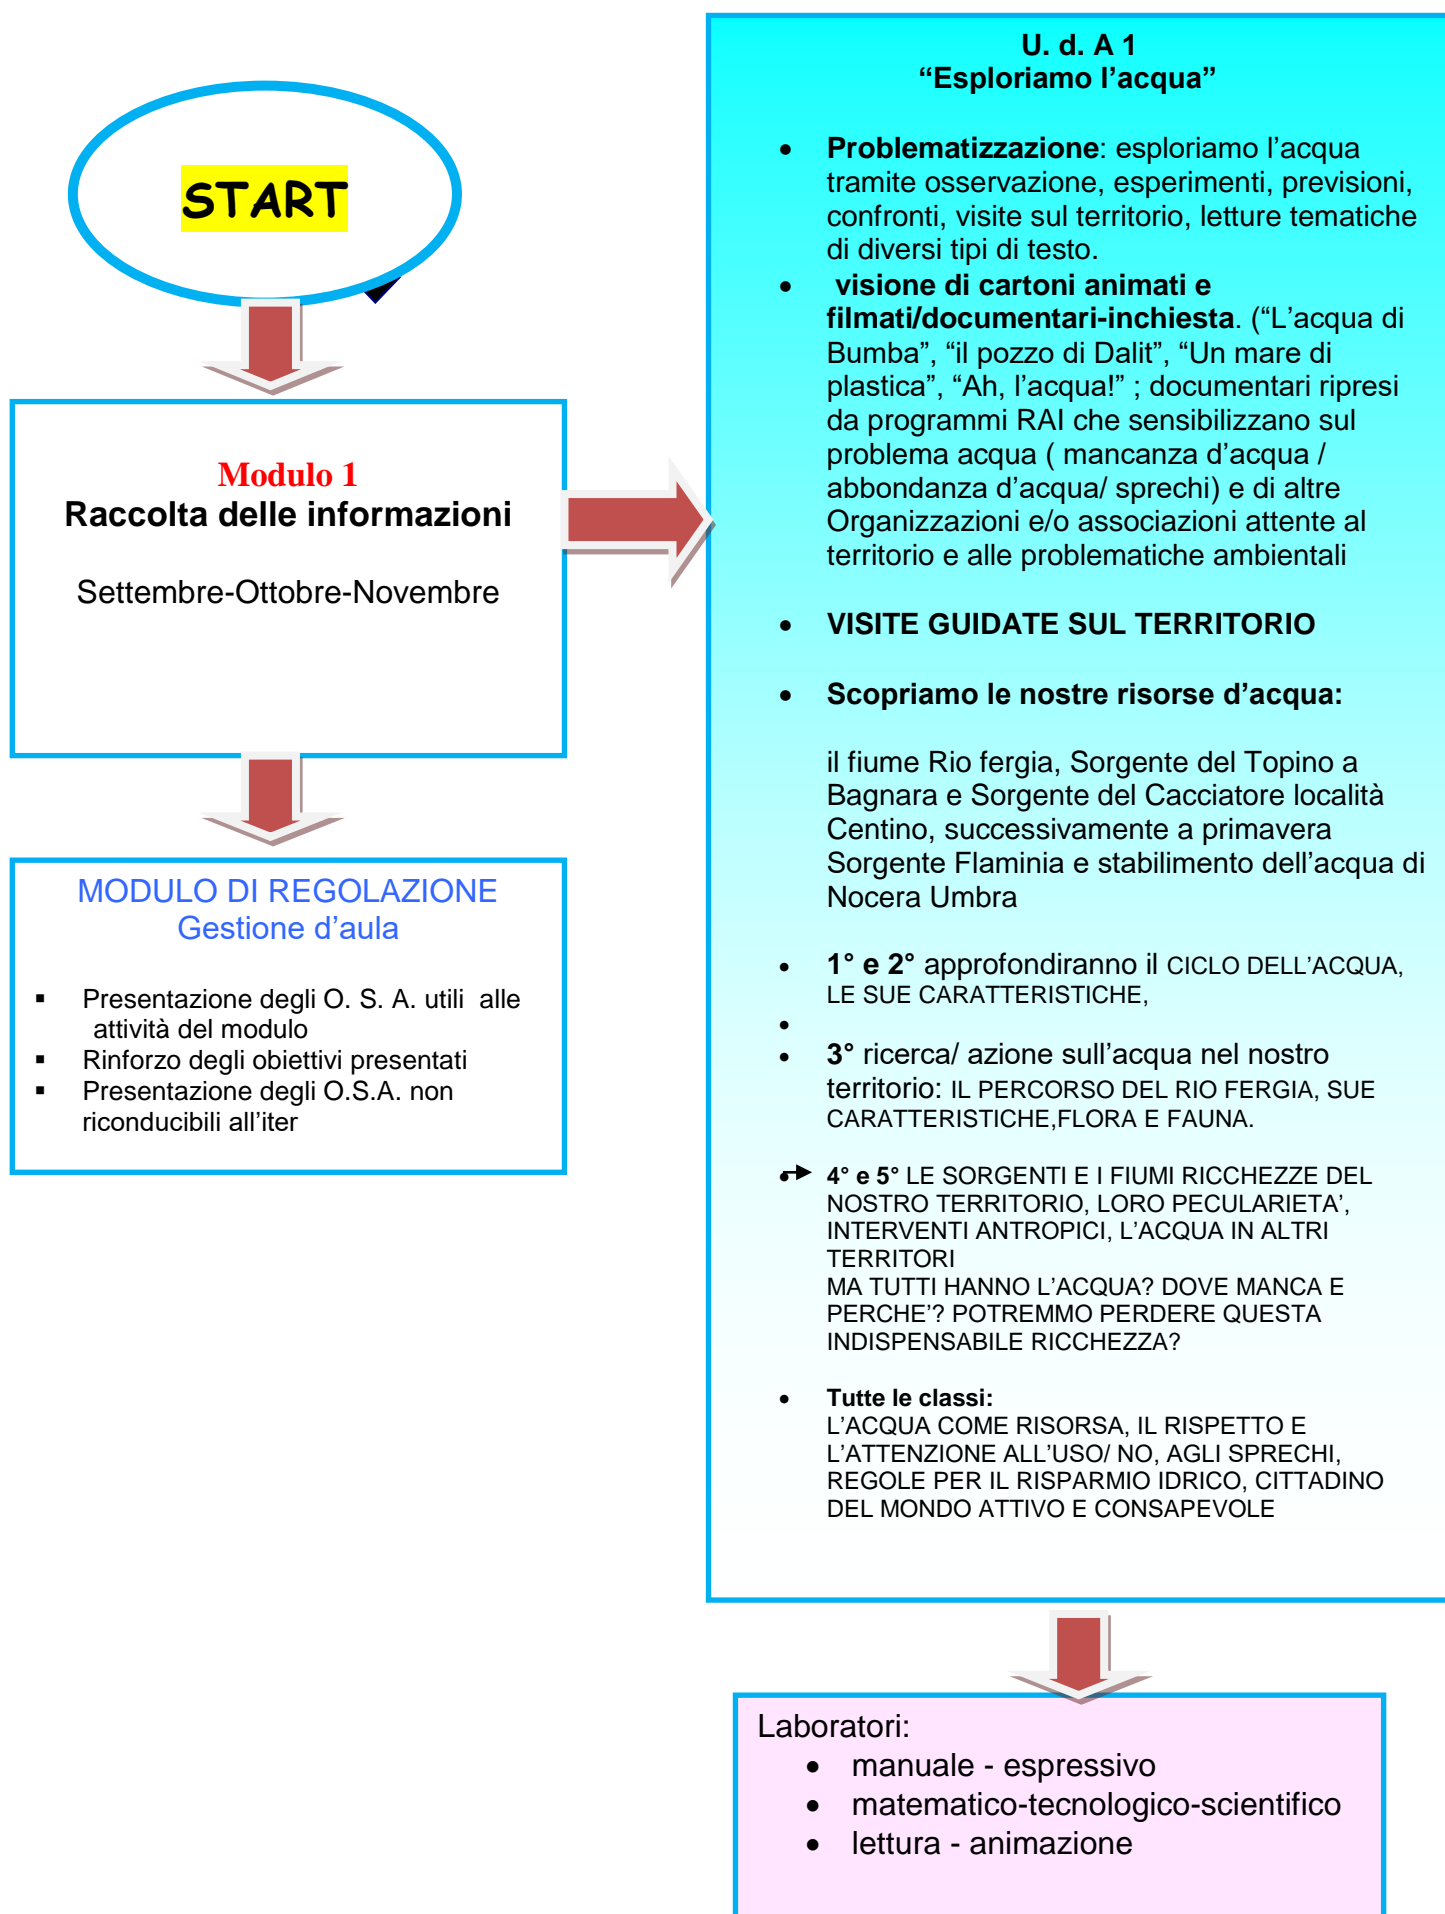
START

Modulo 1
Raccolta delle informazioni

Settembre-Ottobre-Novembre

MODULO DI REGOLAZIONE
Gestione d’aula

- Presentazione degli O. S. A. utili alle attività del modulo
- Rinforzo degli obiettivi presentati
- Presentazione degli O.S.A. non riconducibili all’iter

U. d. A 1
“Esploriamo l’acqua”

- **Problematizzazione**: esploriamo l’acqua tramite osservazione, esperimenti, previsioni, confronti, visite sul territorio, letture tematiche di diversi tipi di testo.
- **visione di cartoni animati e filmati/documentari-inchiesta**. (“L’acqua di Bumba”, “il pozzo di Dalit”, “Un mare di plastica”, “Ah, l’acqua!” ; documentari ripresi da programmi RAI che sensibilizzano sul problema acqua ( mancanza d’acqua / abbondanza d’acqua/ sprechi) e di altre Organizzazioni e/o associazioni attente al territorio e alle problematiche ambientali

- **VISITE GUIDATE SUL TERRITORIO**

- **Scopriamo le nostre risorse d’acqua:**

il fiume Rio fergia, Sorgente del Topino a Bagnara e Sorgente del Cacciatore località Centino, successivamente a primavera Sorgente Flaminia e stabilimento dell’acqua di Nocera Umbra

- **1° e 2°** approfondiranno il CICLO DELL’ACQUA, LE SUE CARATTERISTICHE,
- 
- **3°** ricerca/ azione sull’acqua nel nostro territorio: IL PERCORSO DEL RIO FERGIA, SUE CARATTERISTICHE,FLORA E FAUNA.

**4° e 5°** LE SORGENTI E I FIUMI RICCHEZZE DEL NOSTRO TERRITORIO, LORO PECULARIETA’, INTERVENTI ANTROPICI, L’ACQUA IN ALTRI TERRITORI
MA TUTTI HANNO L’ACQUA? DOVE MANCA E PERCHE’? POTREMMO PERDERE QUESTA INDISPENSABILE RICCHEZZA?

- **Tutte le classi:**
L’ACQUA COME RISORSA, IL RISPETTO E L’ATTENZIONE ALL’USO/ NO, AGLI SPRECHI, REGOLE PER IL RISPARMIO IDRICO, CITTADINO DEL MONDO ATTIVO E CONSAPEVOLE

Laboratori:
- manuale - espressivo
- matematico-tecnologico-scientifico
- lettura - animazione